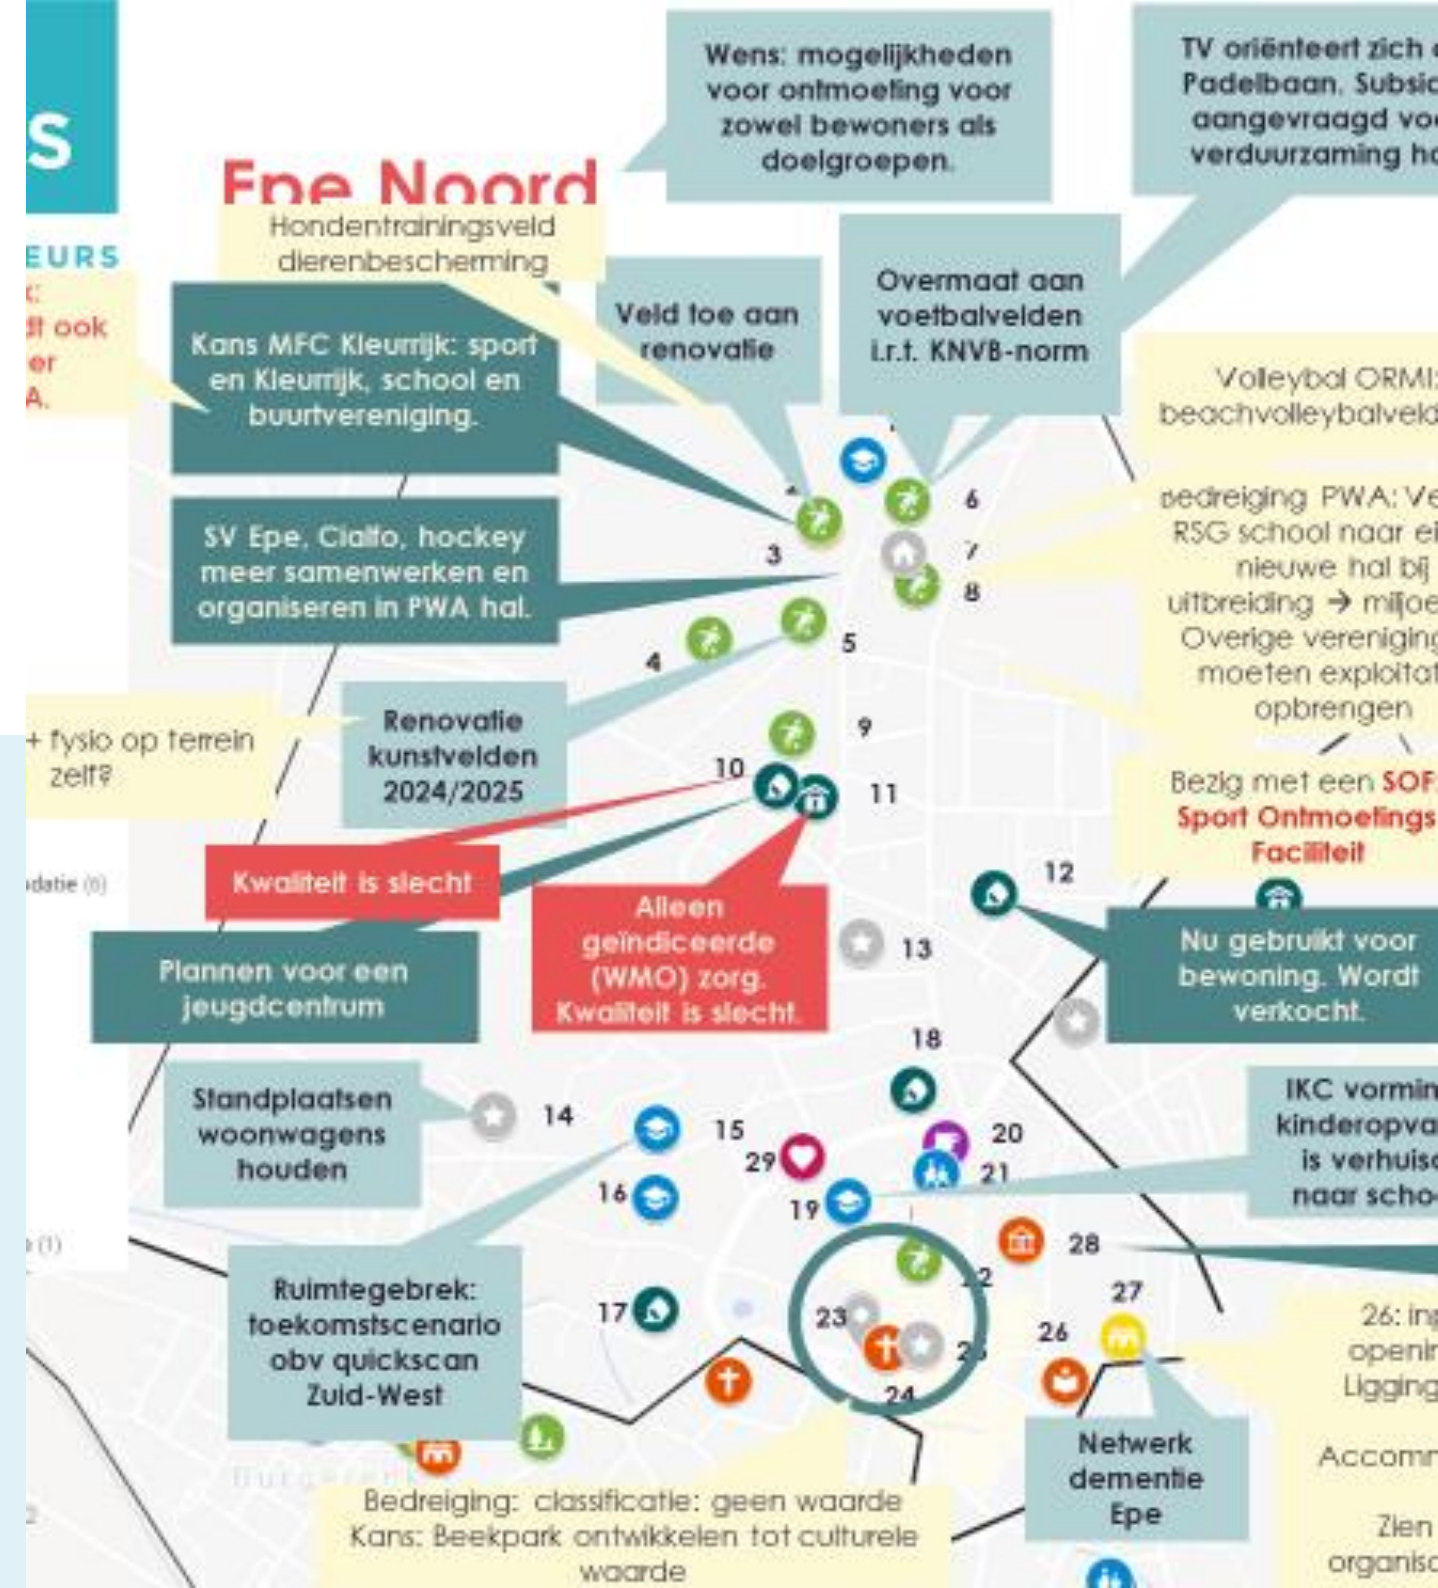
S

EURS
k:
dt ook
er
A.

Epe Noord

Wens: mogelijkheden voor ontmoeting voor zowel bewoners als doelgroepen.

TV oriënteert zich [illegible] Padelbaan. Subsi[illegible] aangevraagd vo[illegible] verduurzaming h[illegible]

Hondentrainingsveld dierenbescherming

Kans MFC Kleurrijk: sport en Kleurrijk, school en buurtvereniging.

Veld toe aan renovatie

Overmaat aan voetbalvelden i.r.t. KNVB-norm

Volleybal ORMI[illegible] beachvolleybalveld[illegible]

SV Epe, Cialfo, hockey meer samenwerken en organiseren in PWA hal.

Bedreiging PWA: Ve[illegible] RSG school naar e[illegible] nieuwe hal bij uitbreiding → miljoe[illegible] Overige vereniging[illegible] moeten exploitat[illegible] opbrengen

+ fysio op terrein zelf?

Renovatie kunstvelden 2024/2025

Bezig met een SOF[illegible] Sport Ontmoetings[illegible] Faciliteit

Kwaliteit is slecht

Alleen geïndiceerde (WMO) zorg. Kwaliteit is slecht.

Plannen voor een jeugdcentrum

Nu gebruikt voor bewoning. Wordt verkocht.

Standplaatsen woonwagens houden

IKC vormin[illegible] kinderopva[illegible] is verhuis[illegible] naar scho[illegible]

Ruimtegebrek: toekomstscenario obv quickscan Zuid-West

Netwerk dementie Epe

26: in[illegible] openi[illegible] Ligging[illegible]

Accomm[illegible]

Zien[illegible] organisa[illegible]

Bedreiging: classificatie: geen waarde
Kans: Beekpark ontwikkelen tot culturele waarde

3 4 5 6 7 8 9 10 11 12 13 14 15 16 17 18 19 20 21 22 23 24 25 26 27 28 29